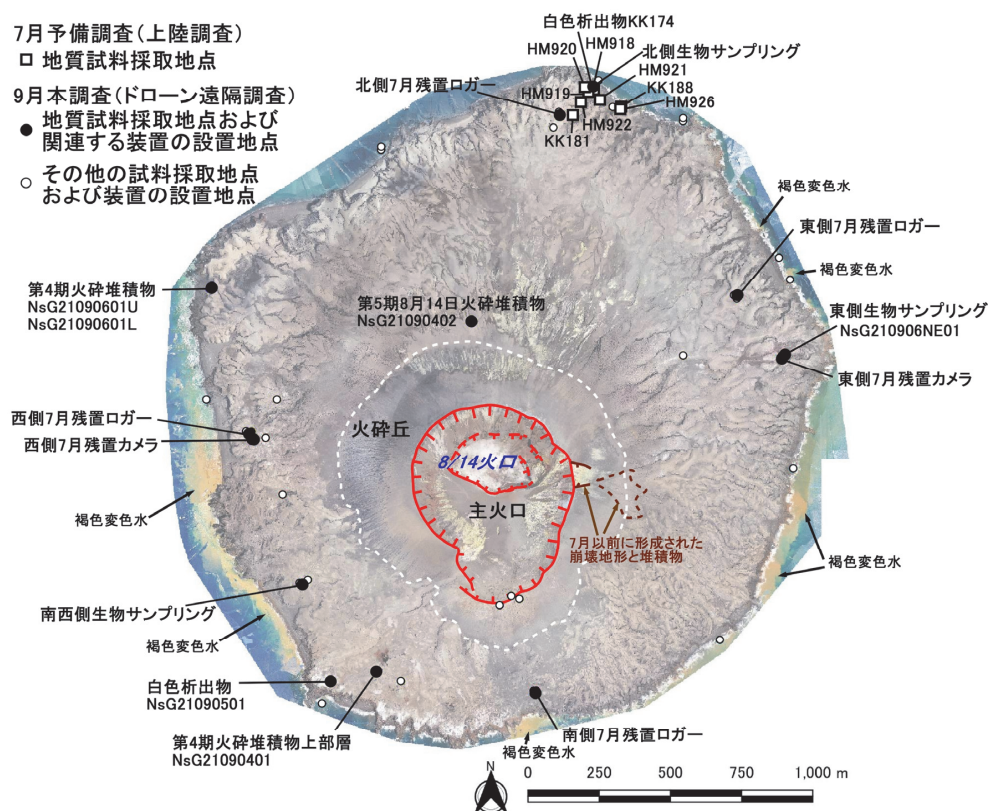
7月予備調査(上陸調査)
□ 地質試料採取地点

9月本調査(ドローン遠隔調査)
● 地質試料採取地点および関連する装置の設置地点
○ その他の試料採取地点および装置の設置地点

白色析出物KK174
HM920
HM918
北側生物サンプリング
HM921
北側7月残置ロガー
HM919
KK188
HM926
HM922
KK181

褐色変色水
東側7月残置ロガー
褐色変色水
東側生物サンプリング
NsG210906NE01
東側7月残置カメラ

第4期火砕堆積物
NsG21090601U
NsG21090601L

第5期8月14日火砕堆積物
NsG21090402

西側7月残置ロガー
西側7月残置カメラ
火砕丘
8/14火口
主火口
7月以前に形成された崩壊地形と堆積物

褐色変色水
褐色変色水
南西側生物サンプリング
褐色変色水

白色析出物
NsG21090501

第4期火砕堆積物上部層
NsG21090401

南側7月残置ロガー
褐色変色水

N
0 250 500 750 1,000 m